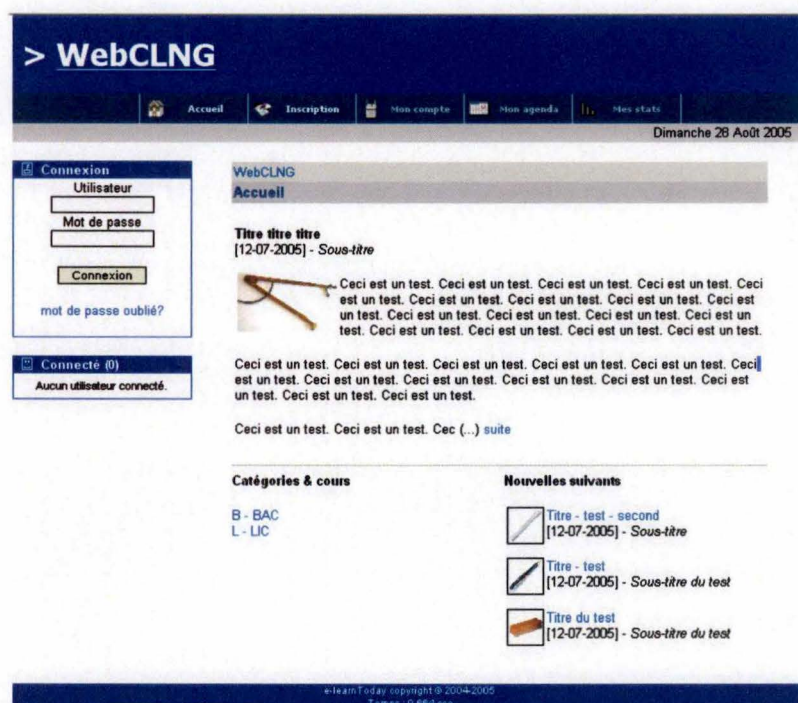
> WebCLNG

Accueil Inscription Mon compte Mon agenda Mes stats

Dimanche 28 Août 2005

Connexion
Utilisateur
Mot de passe
Connexion
mot de passe oublié?

Connecté (0)
Aucun utilisateur connecté.

WebCLNG
Accueil

Titre titre titre
[12-07-2005] - Sous-titre

Ceci est un test. Ceci est un test. Ceci est un test. Ceci est un test. Ceci est un test. Ceci est un test. Ceci est un test. Ceci est un test. Ceci est un test. Ceci est un test. Ceci est un test. Ceci est un test. Ceci est un test. Ceci est un test. Ceci est un test. Ceci est un test. Ceci est un test.

Ceci est un test. Ceci est un test. Ceci est un test. Ceci est un test. Ceci est un test. Ceci est un test. Ceci est un test. Ceci est un test. Ceci est un test. Ceci est un test. Ceci est un test. Ceci est un test. Ceci est un test.

Ceci est un test. Ceci est un test. Cec (...) suite

Catégories & cours
B - BAC
L - LIC

Nouvelles suivants
Titre - test - second
[12-07-2005] - Sous-titre
Titre - test
[12-07-2005] - Sous-titre du test
Titre du test
[12-07-2005] - Sous-titre du test

e-learnToday copyright © 2004-2005
Temps : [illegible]